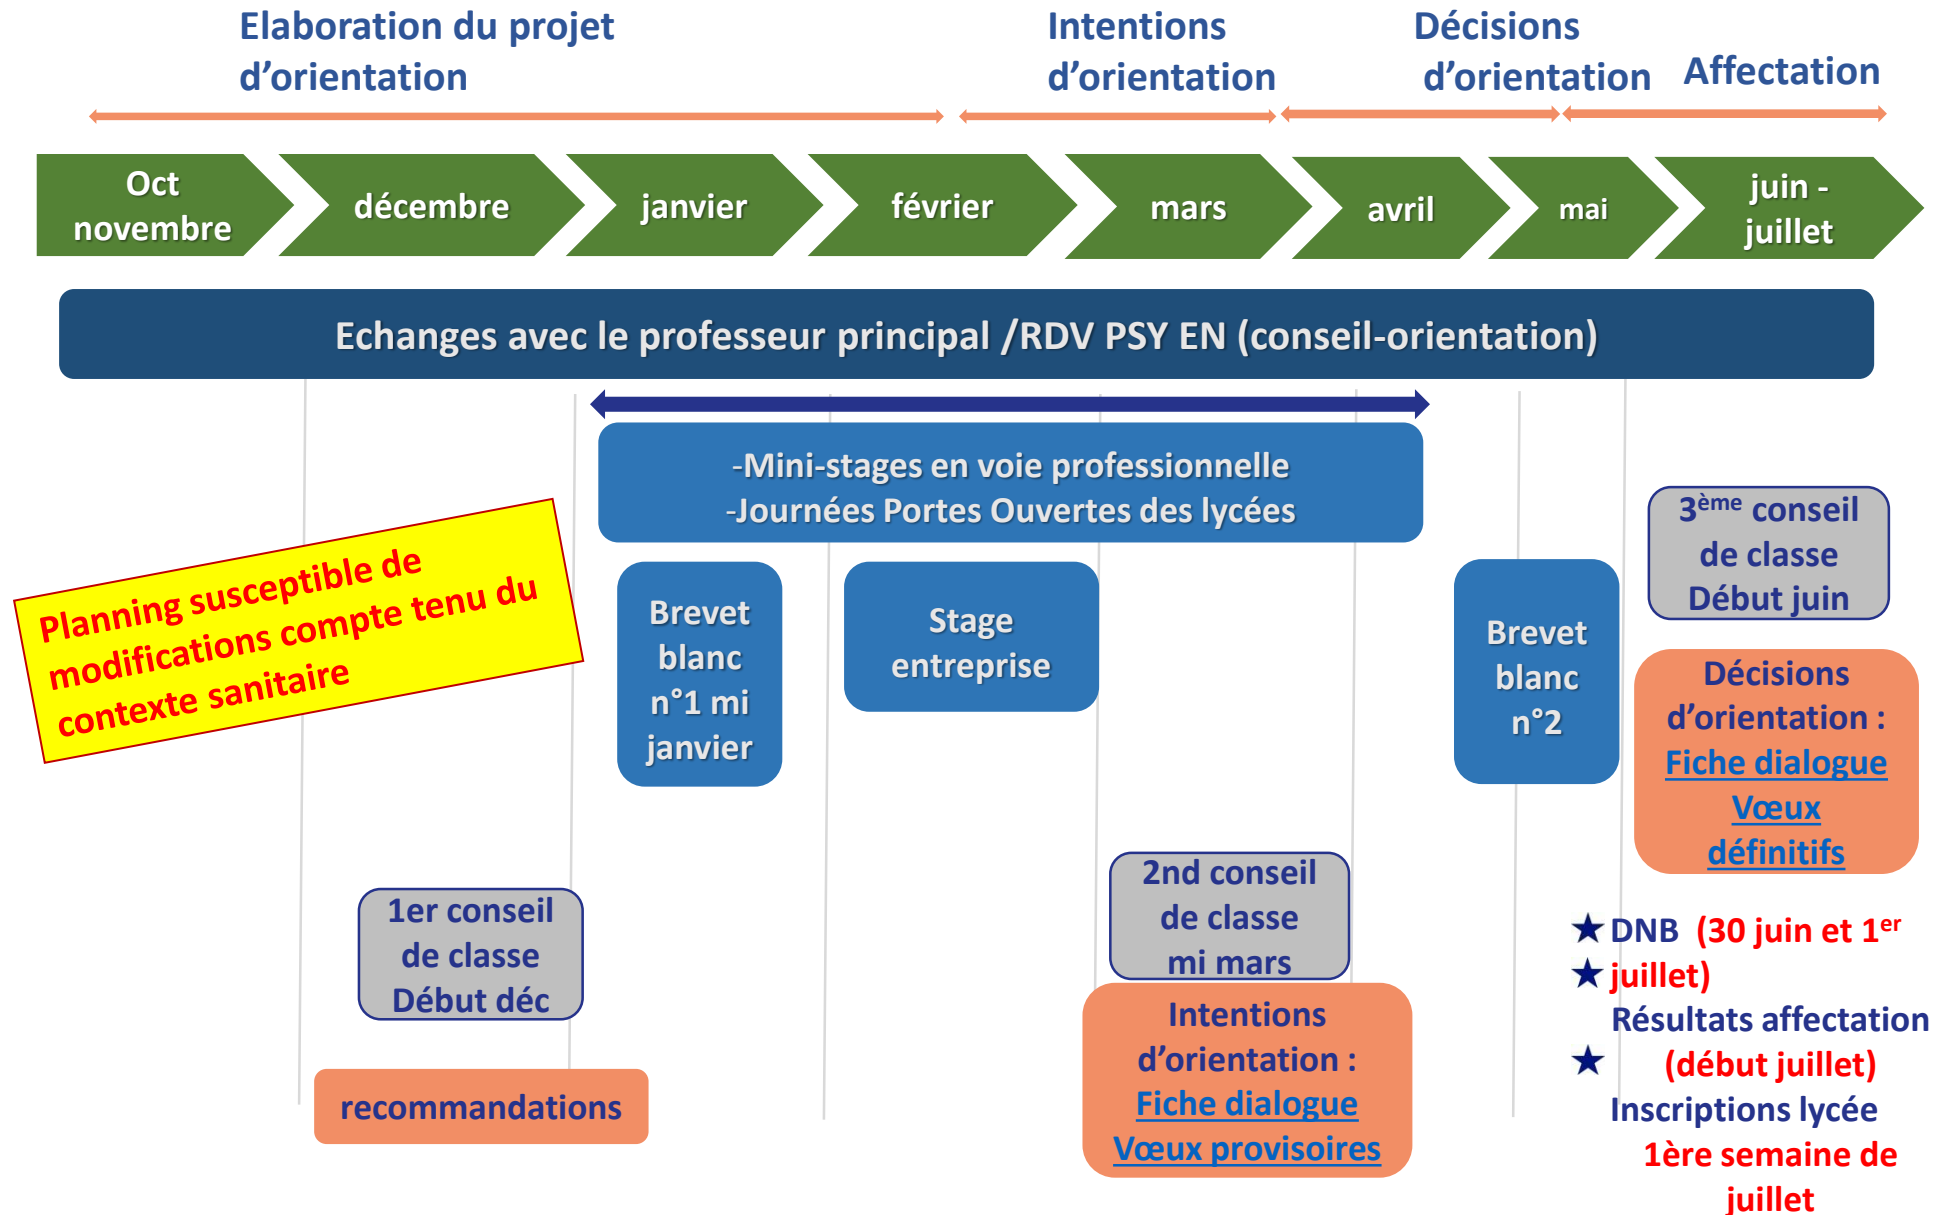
Elaboration du projet d'orientation

Intentions d'orientation

Décisions d'orientation

Affectation

Oct novembre

décembre

janvier

février

mars

avril

mai

juin - juillet

Echanges avec le professeur principal /RDV PSY EN (conseil-orientation)

-Mini-stages en voie professionnelle
-Journées Portes Ouvertes des lycées

Planning susceptible de modifications compte tenu du contexte sanitaire

Brevet blanc n°1 mi janvier

Stage entreprise

Brevet blanc n°2

3$^{ème}$ conseil de classe Début juin

Décisions d'orientation : Fiche dialogue Vœux définitifs

1er conseil de classe Début déc

recommandations

2nd conseil de classe mi mars

Intentions d'orientation : Fiche dialogue Vœux provisoires

★ DNB (30 juin et 1$^{er}$ juillet)

★ Résultats affectation (début juillet)

★ Inscriptions lycée 1ère semaine de juillet